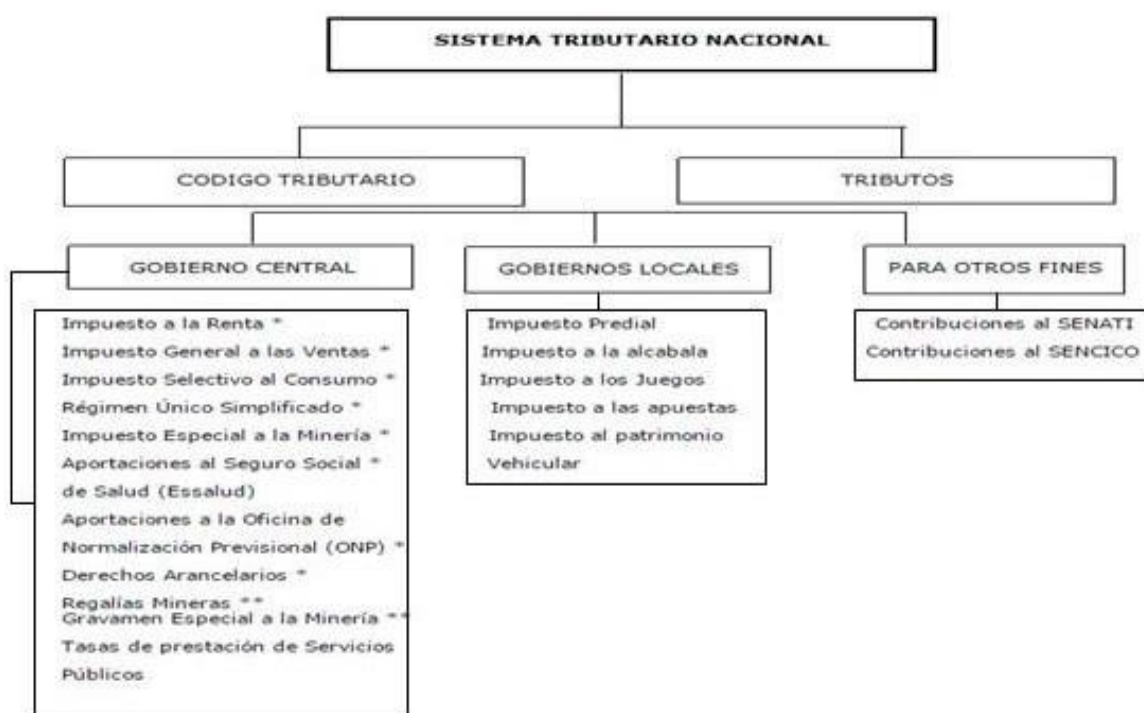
SISTEMA TRIBUTARIO NACIONAL

CODIGO TRIBUTARIO

TRIBUTOS

GOBIERNO CENTRAL

GOBIERNOS LOCALES

PARA OTROS FINES

Impuesto a la Renta *
Impuesto General a las Ventas *
Impuesto Selectivo al Consumo *
Régimen Único Simplificado *
Impuesto Especial a la Minería *
Aportaciones al Seguro Social * de Salud (Essalud)
Aportaciones a la Oficina de Normalización Previsional (ONP) *
Derechos Arancelarios *
Regalías Mineras **
Gravamen Especial a la Minería **
Tasas de prestación de Servicios Públicos

Impuesto Predial
Impuesto a la alcabala
Impuesto a los Juegos
Impuesto a las apuestas
Impuesto al patrimonio Vehicular

Contribuciones al SENATI
Contribuciones al SENCICO